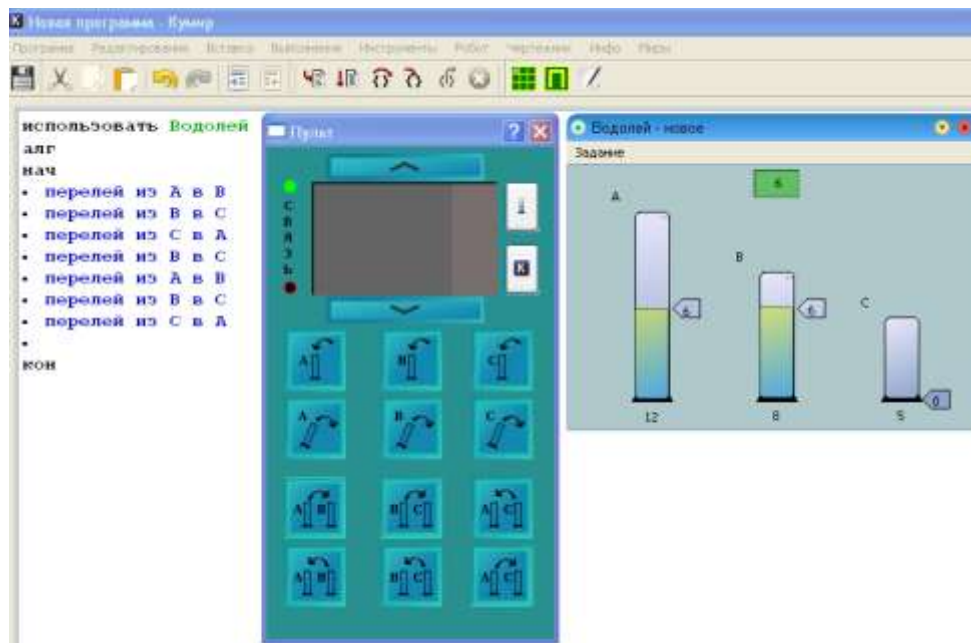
Новая программа - Кумир

Программа Редактирование Вставка Выполнение Инструменты Робот Чертежник Инфо Миры

использовать Водолей
алг
нач
• перелей из A в B
• перелей из B в C
• перелей из C в A
• перелей из B в C
• перелей из A в B
• перелей из B в C
• перелей из C в A
•
кон

Пульт

С
В
Я
З
Ь

Водолей - новое

Задание

6

A

B

C

6

6

0

12

8

5